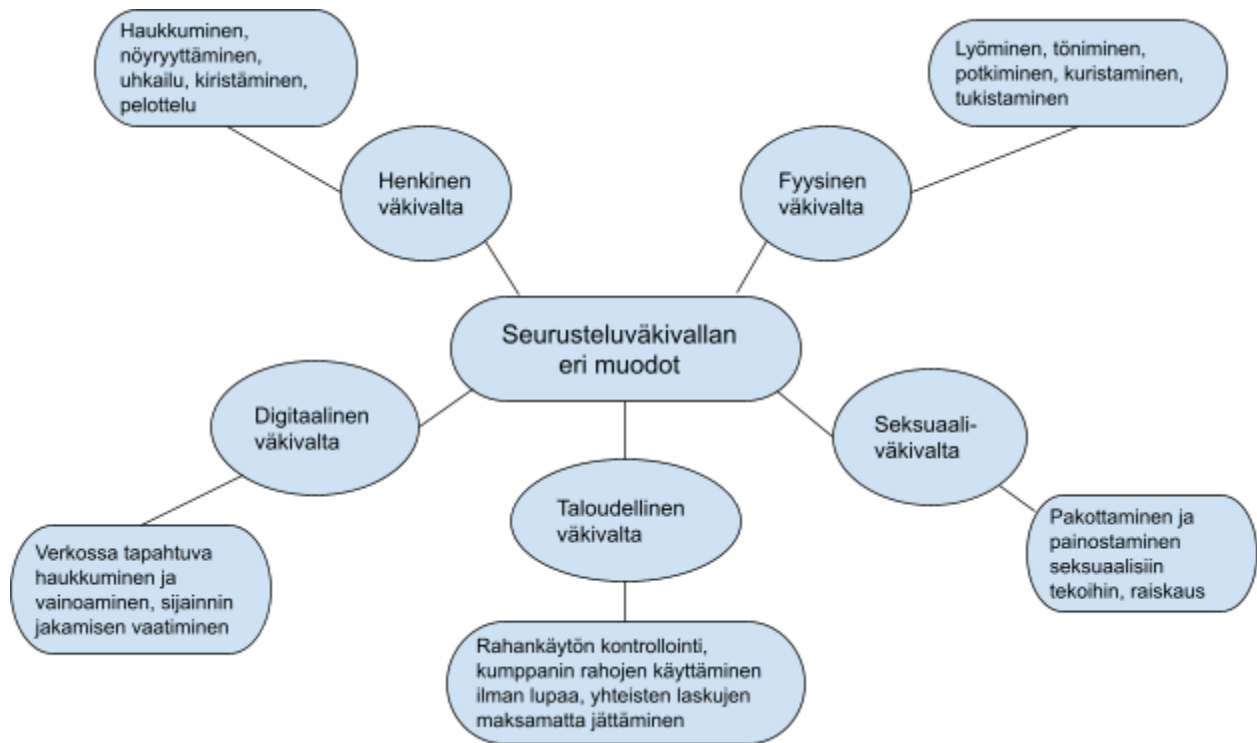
Haukkuminen, nöyryyttäminen, uhkailu, kiristäminen, pelottelu

Lyöminen, töniminen, potkiminen, kuristaminen, tukistaminen

Henkinen väkivalta

Fyysinen väkivalta

Seurusteluväkivallan eri muodot

Digitaalinen väkivalta

Seksuaali-väkivalta

Taloudellinen väkivalta

Verkossa tapahtuva haukkuminen ja vainoaminen, sijainnin jakamisen vaatiminen

Pakottaminen ja painostaminen seksuaalisiin tekoihin, raiskaus

Rahankäytön kontrollointi, kumppanin rahojen käyttäminen ilman lupaa, yhteisten laskujen maksamatta jättäminen